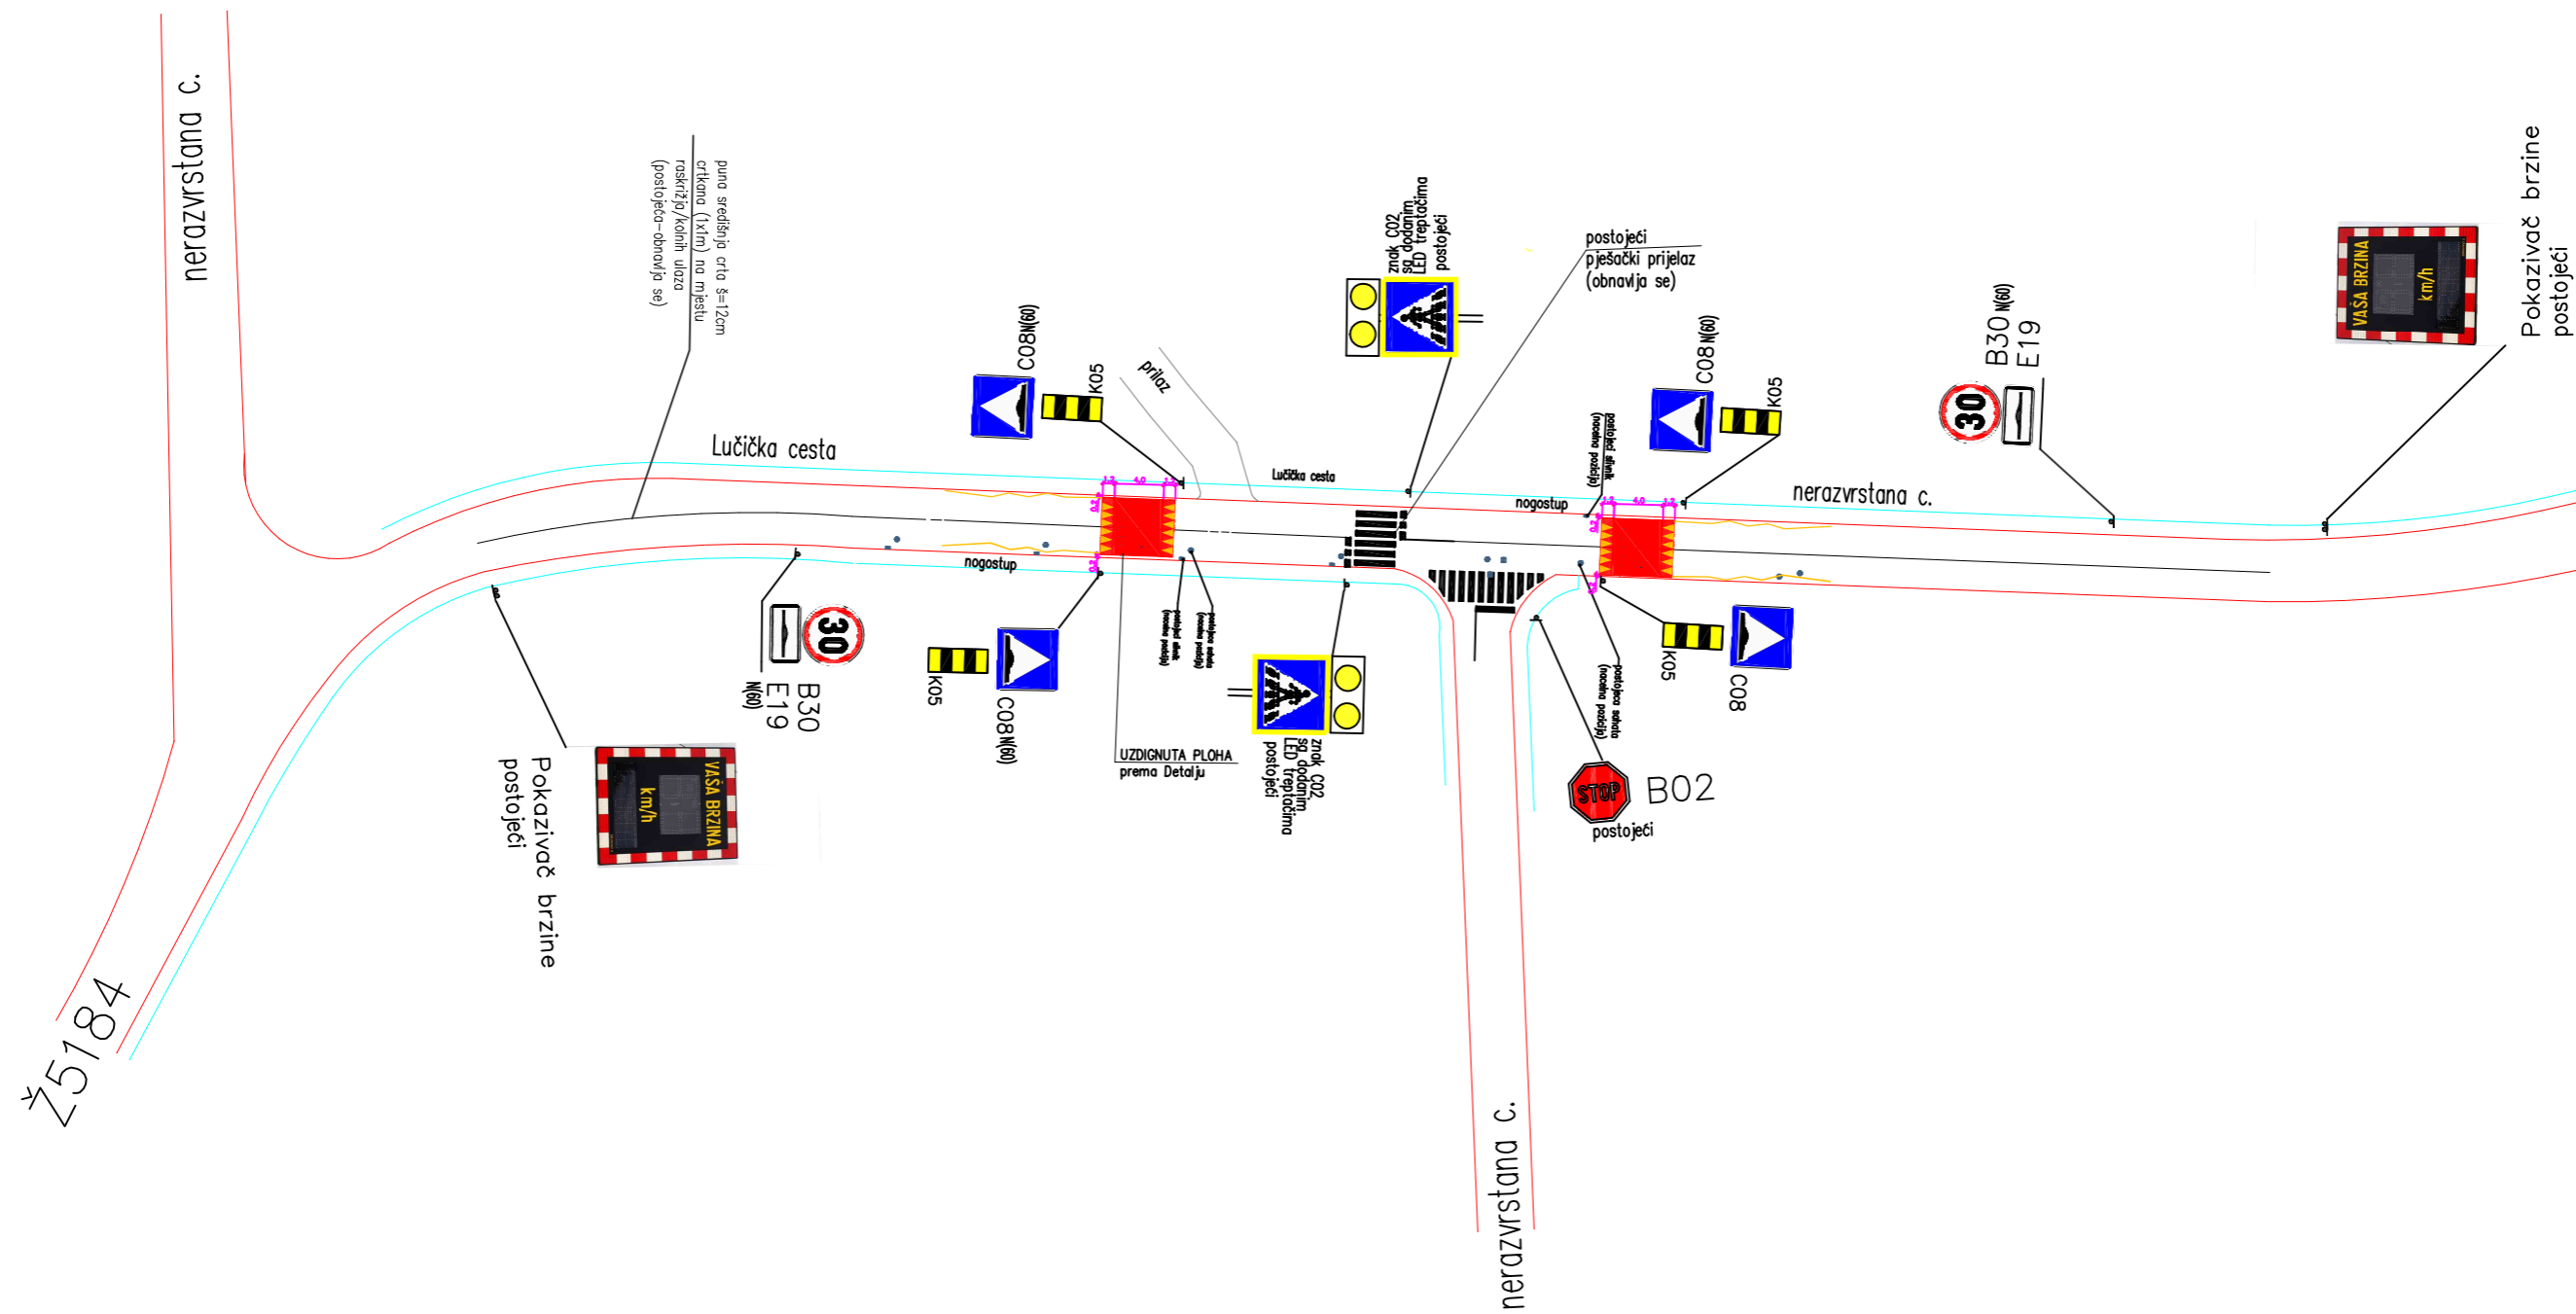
nerazvrstana c.

puna središnja crta š=12cm
crtkana (1x1m) na mjestu
raskrižja/kolnih ulaza
(postojeća-obnavlja se)

C08N(60)

K05

prilaz

znak C02
sa dodanim
LED treptačima
postojeći

postojeći
pješački prijelaz
(obnavlja se)

C08 N(60)

K05

B30 N(60)
E19

30

VAŠA BRZINA
km/h

Pokazivač brzine
postojeći

Lučička cesta

Lučička cesta

nogostup

nerazvrstana c.

nogostup

30

B30
E19
N(60)

K05

C08N(60)

UZDIGNUTA PLOHA
prema Detalju

znak C02
sa dodanim
LED treptačima
postojeći

K05

C08

STOP

B02
postojeći

VAŠA BRZINA
km/h

Pokazivač brzine
postojeći

Ž5184

nerazvrstana c.